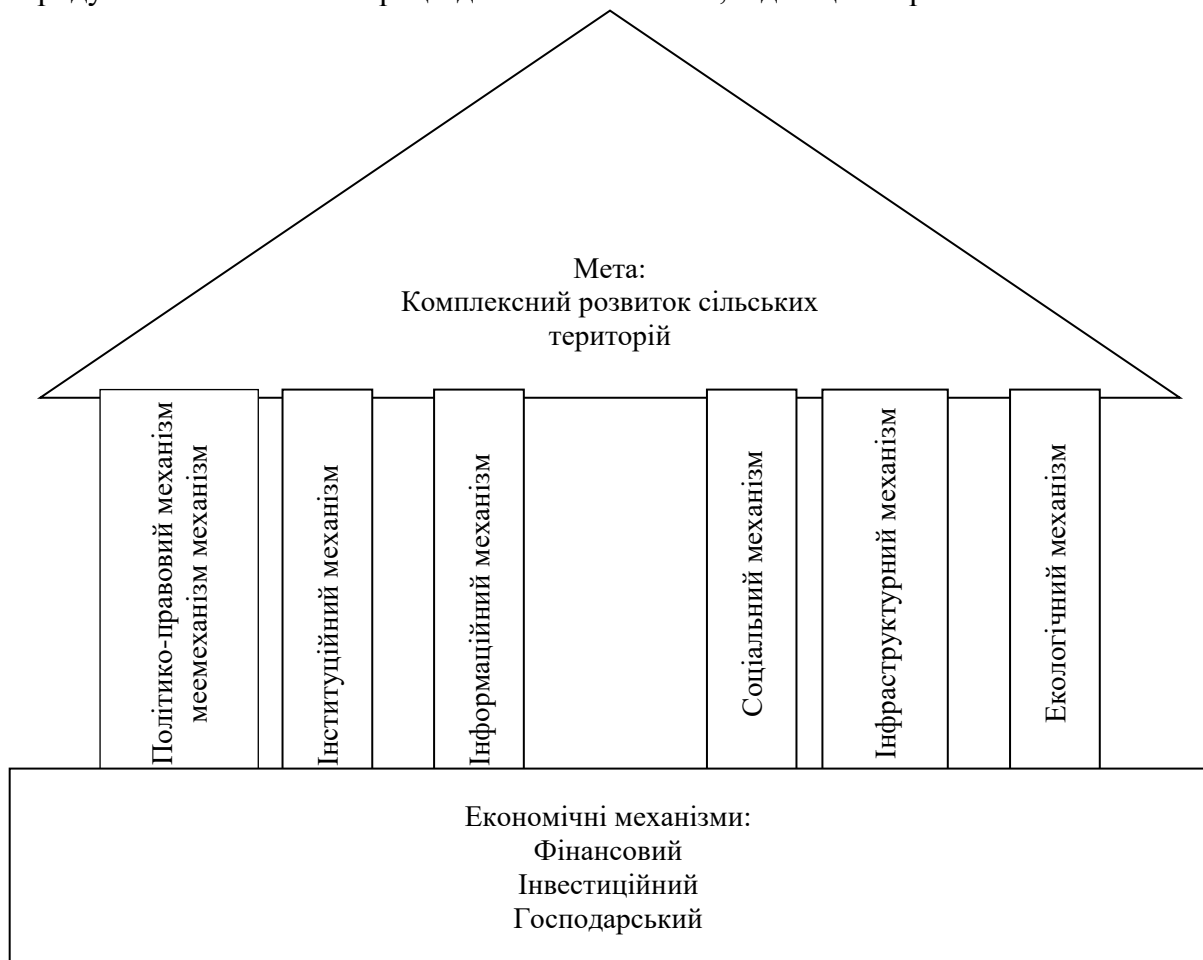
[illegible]

Мета:
Комплексний розвиток сільських територій

Політико-правовий механізм меемеханізм механізм

Інституційний механізм

Інформаційний механізм

Соціальний механізм

Інфраструктурний механізм

Екологічний механізм

Економічні механізми:
Фінансовий
Інвестиційний
Господарський